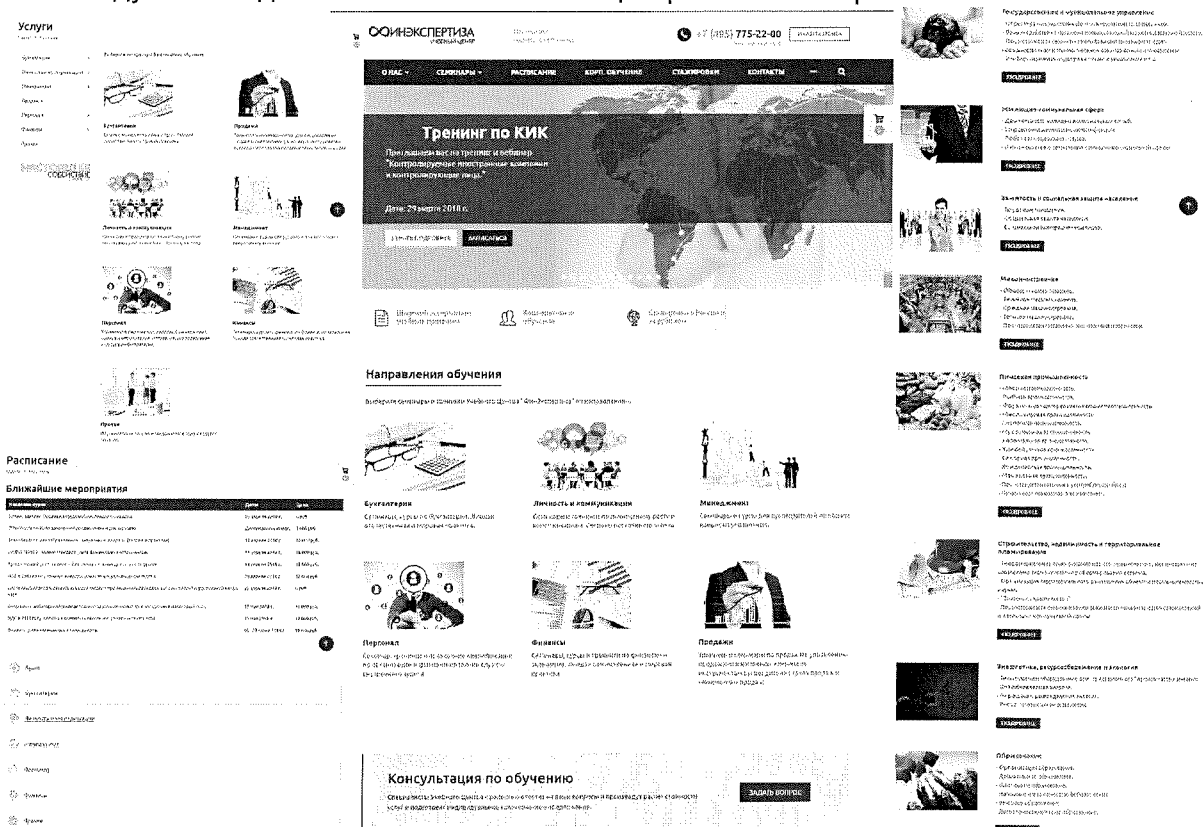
Услуги

Бухгалтерия

Продажи

Личность и коммуникации

Менеджмент

Персонал

Финансы

Прочее

Расписание

Ближайшие мероприятия

ФИНЭКСПЕРТИЗА

+7 (495) 775-22-00

О НАС СЕМИНАРЫ РАСПИСАНИЕ КОРП. ОБУЧЕНИЕ СТАЖИРОВКИ КОНТАКТЫ

Тренинг по КИК

Приглашаем вас на тренинг и вебинар "Контролируемые иностранные компании и контролирующие лица"

Дата: 29 марта 2018 г.

ЗАПИСАТЬСЯ

Направления обучения

Бухгалтерия

Личность и коммуникации

Менеджмент

Персонал

Финансы

Продажи

Консультация по обучению

ЗАДАТЬ ВОПРОС

Государственное и муниципальное управление

ПОДРОБНЕЕ

Жилищно-коммунальная сфера

ПОДРОБНЕЕ

Занятость и социальная защита населения

ПОДРОБНЕЕ

Машиностроение

ПОДРОБНЕЕ

Пищевая промышленность

ПОДРОБНЕЕ

Строительство, недвижимость и территориальное планирование

ПОДРОБНЕЕ

Энергетика, ресурсосбережение накопление

ПОДРОБНЕЕ

Образование